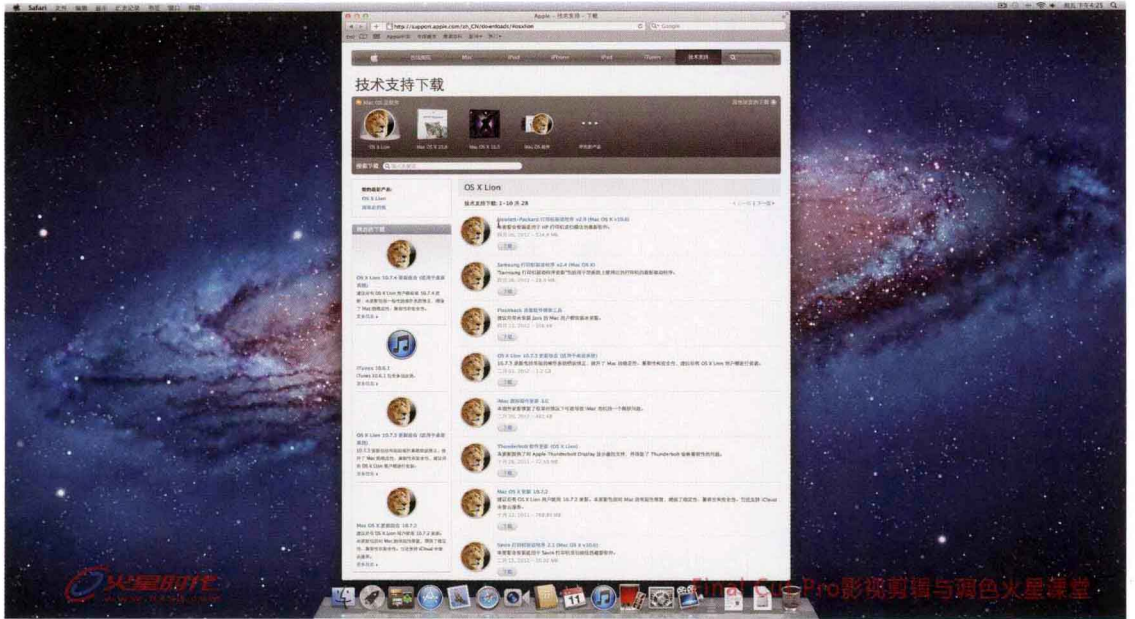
Safari

Apple - 技术支持 - 下载

http://support.apple.com/zh_CN/downloads/#osxlion

Google

技术支持

技术支持下载

Mac OS 及软件

OS X Lion

Mac OS X 10.6

Mac OS X 10.5

Mac OS 服务

搜索下载

OS X Lion

技术支持下载: 1-10 共 28

Hewlett-Packard 打印机驱动程序 v2.9 (Mac OS X v10.6)

Samsung 打印机驱动程序 v2.4 (Mac OS X)

Flashback 恶意软件移除工具

OS X Lion 10.7.3 更新组合 (适用于桌面系统)

Mac 固件程序更新 1.0

Thunderbolt 软件更新 (OS X Lion)

Mac OS X 更新 10.7.2

Xerox 打印机驱动程序 2.2 (Mac OS X v10.6)

OS X Lion 10.7.4 更新组合

iTunes 10.6.1

OS X Lion 10.7.3 更新组合

Mac OS X 更新组合 10.7.2

火星时代

Final Cut Pro影视剪辑与调色火星课堂